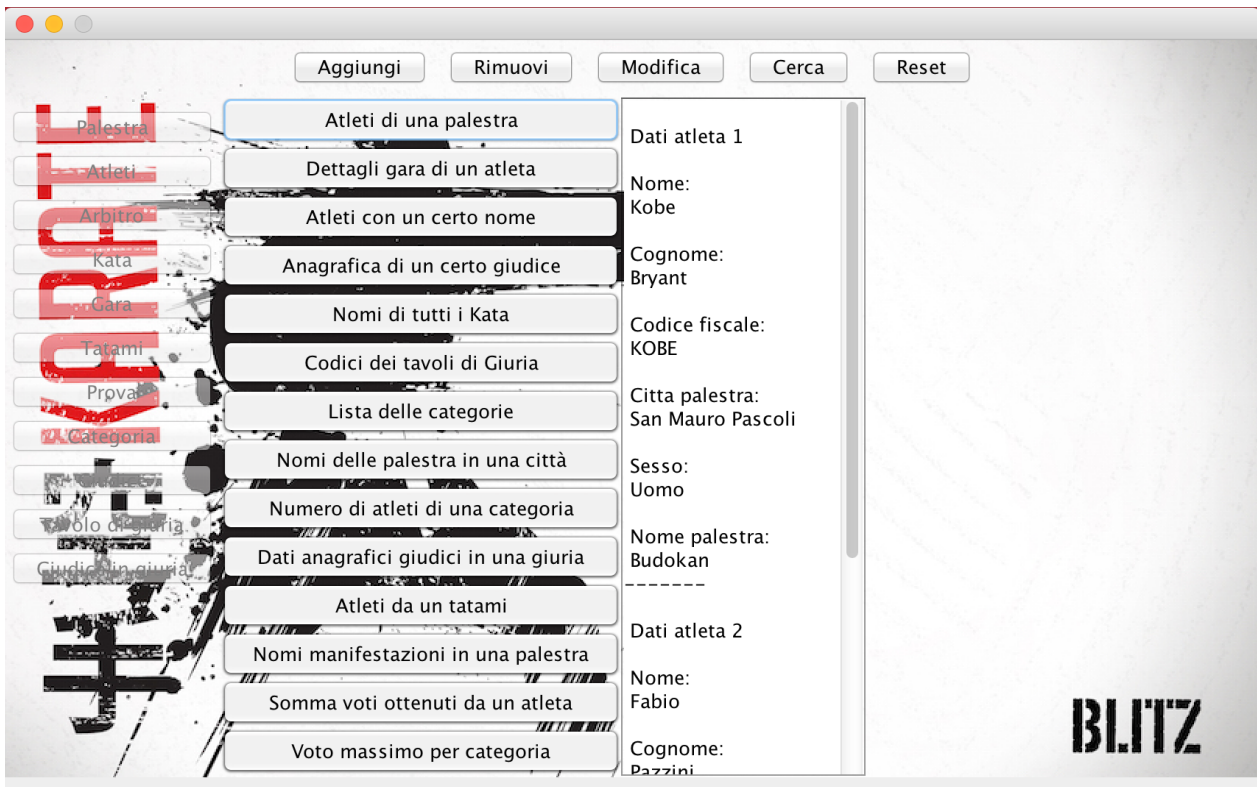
Aggiungi Rimuovi Modifica Cerca Reset

Palestra
Atleti
Arbitro
Kata
Gara
Tatami
Prova
Categoria
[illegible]
Tavolo di giuria
Giudici in giuria

KARATE

Atleti di una palestra
Dettagli gara di un atleta
Atleti con un certo nome
Anagrafica di un certo giudice
Nomi di tutti i Kata
Codici dei tavoli di Giuria
Lista delle categorie
Nomi delle palestra in una città
Numero di atleti di una categoria
Dati anagrafici giudici in una giuria
Atleti da un tatami
Nomi manifestazioni in una palestra
Somma voti ottenuti da un atleta
Voto massimo per categoria

Dati atleta 1

Nome:
Kobe

Cognome:
Bryant

Codice fiscale:
KOBE

Citta palestra:
San Mauro Pascoli

Sesso:
Uomo

Nome palestra:
Budokan
-------

Dati atleta 2

Nome:
Fabio

Cognome:
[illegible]

BLITZ